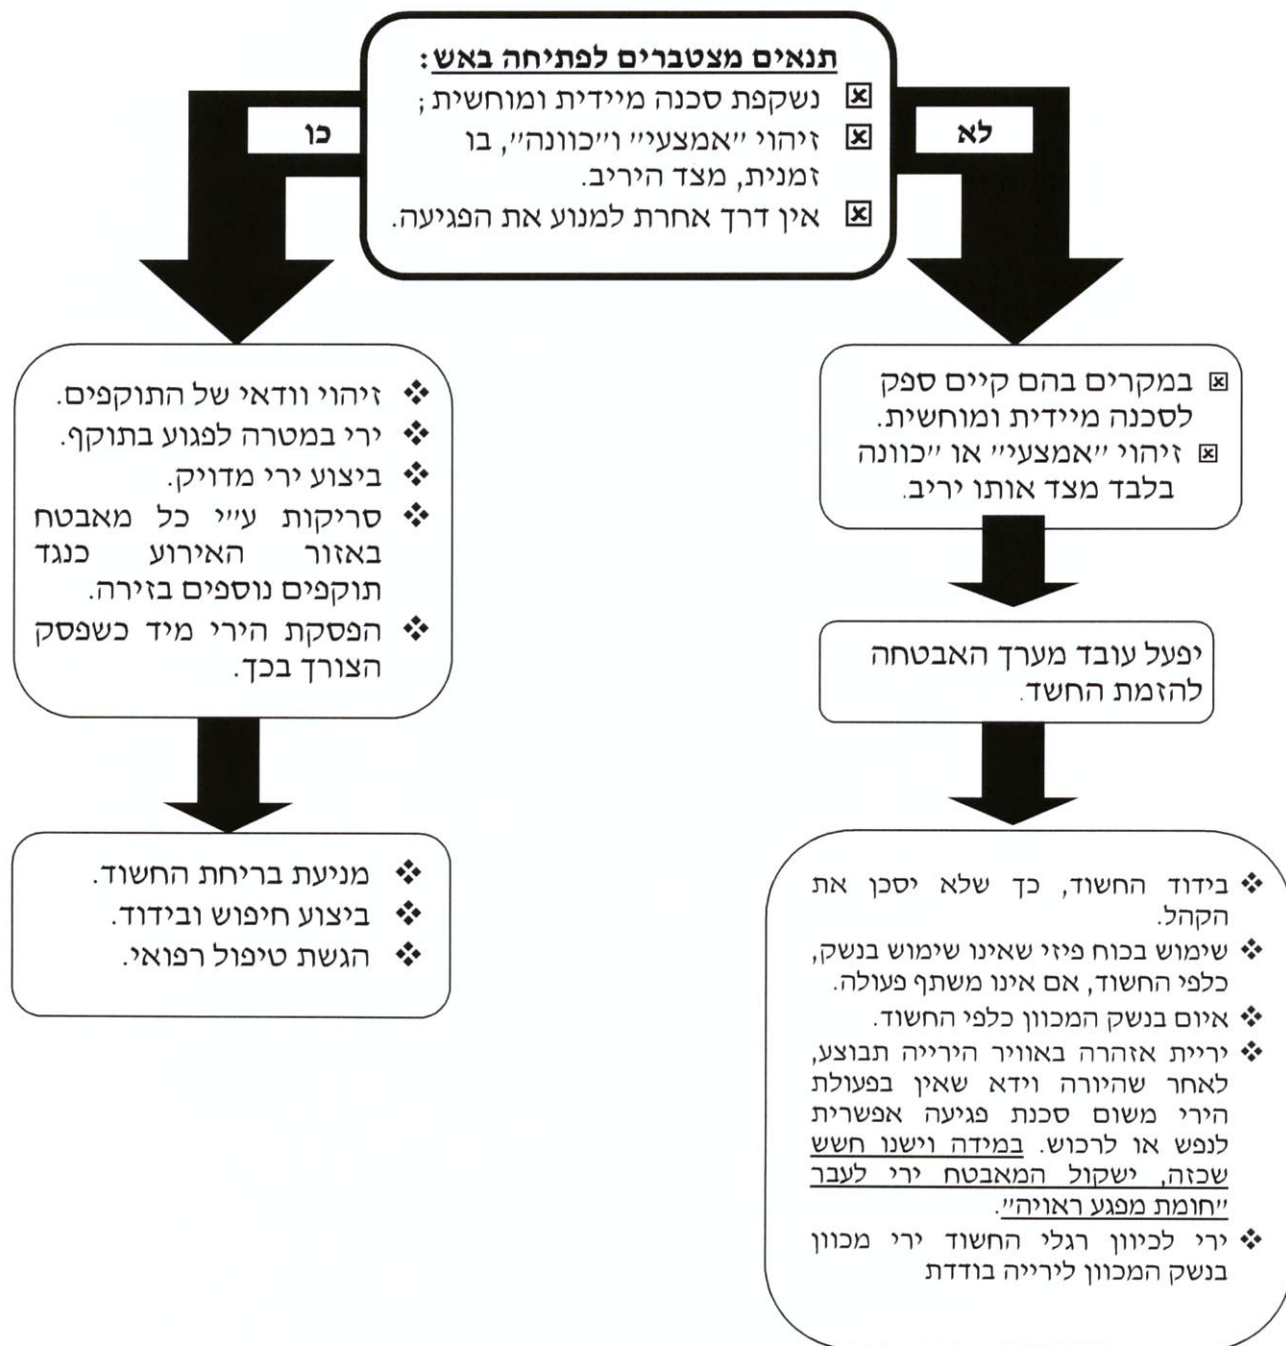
תנאים מצטברים לפתיחה באש:
☒ נשקפת סכנה מיידית ומוחשית;
☒ זיהוי "אמצעי" ו"כוונה", בו זמנית, מצד היריב.
☒ אין דרך אחרת למנוע את הפגיעה.

כן

לא

❖ זיהוי וודאי של התוקפים.
❖ ירי במטרה לפגוע בתוקף.
❖ ביצוע ירי מדויק.
❖ סריקות ע"י כל מאבטח באזור האירוע כנגד תוקפים נוספים בזירה.
❖ הפסקת הירי מיד כשפסק הצורך בכך.

☒ במקרים בהם קיים ספק לסכנה מיידית ומוחשית.
☒ זיהוי "אמצעי" או "כוונה בלבד מצד אותו יריב.

יפעל עובד מערך האבטחה להזמת החשד.

❖ מניעת בריחת החשוד.
❖ ביצוע חיפוש ובידוד.
❖ הגשת טיפול רפואי.

❖ בידוד החשוד, כך שלא יסכן את הקהל.
❖ שימוש בכוח פיזי שאינו שימוש בנשק, כלפי החשוד, אם אינו משתף פעולה.
❖ איום בנשק המכוון כלפי החשוד.
❖ ירית אזהרה באוויר הירייה תבוצע, לאחר שהיורה וידא שאין בפעולת הירי משום סכנת פגיעה אפשרית לנפש או לרכוש. במידה וישנו חשש שכזה, ישקול המאבטח ירי לעבר "חומת מפגע ראויה".
❖ ירי לכיוון רגלי החשוד ירי מכוון בנשק המכוון לירייה בודדת